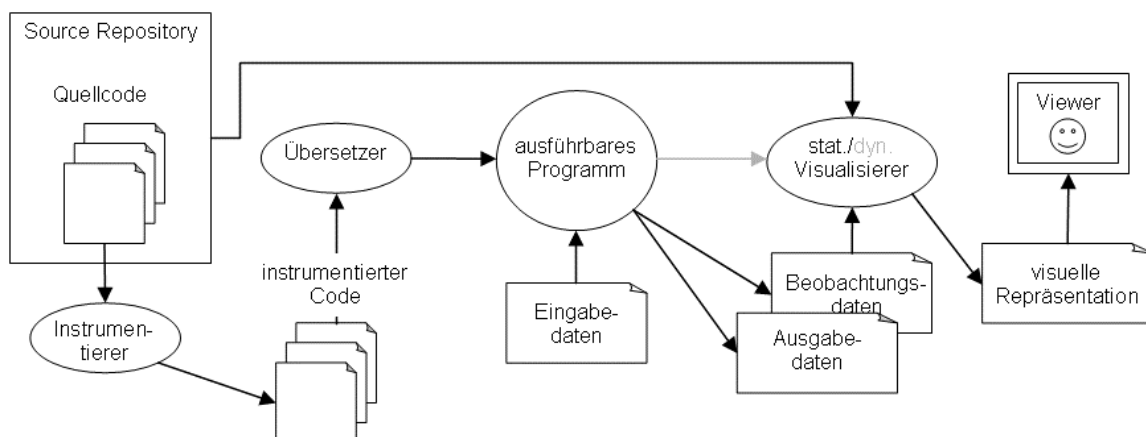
Source Repository

Quellcode

Übersetzer

ausführbares Programm

stat./dyn. Visualisierer

Viewer

instrumentierter Code

Instrumentierer

Eingabedaten

Beobachtungsdaten

Ausgabedaten

visuelle Repräsentation